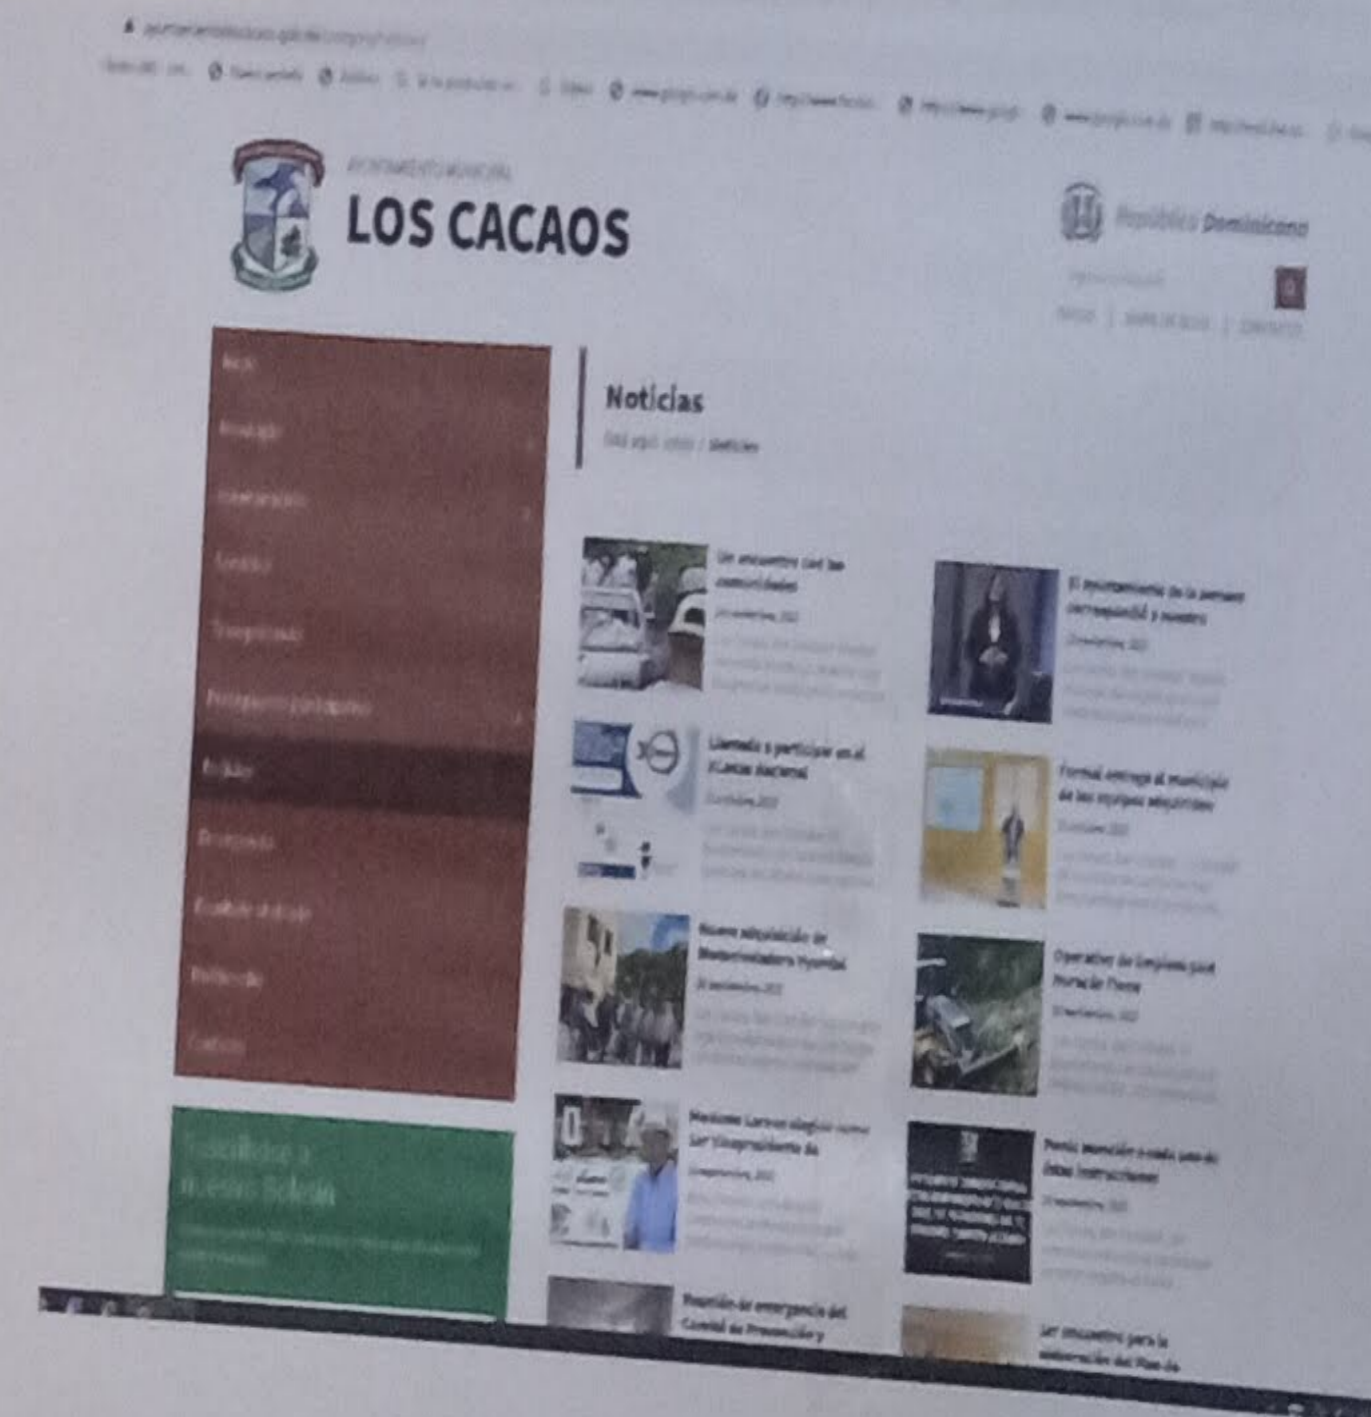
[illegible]

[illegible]

AYUNTAMIENTO MUNICIPAL
LOS CACAOS

República Dominicana

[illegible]

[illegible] | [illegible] | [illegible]

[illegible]
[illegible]
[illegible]
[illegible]
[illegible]
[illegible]
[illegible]
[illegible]
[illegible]
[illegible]
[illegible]

Suscríbase a nuestro Boletín
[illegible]

Noticias
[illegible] / Noticias

Un encuentro con las comunidades
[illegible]
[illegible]

El Ayuntamiento de la persona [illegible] y nuestro
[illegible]
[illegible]

Llamado a participar en el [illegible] Nacional
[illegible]
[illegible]

Formal entrega al municipio de los equipos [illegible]
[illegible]
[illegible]

Nuevo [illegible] de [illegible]
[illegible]
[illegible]

Operativo de limpieza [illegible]
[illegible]
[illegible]

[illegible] Vicepresidente de
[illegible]
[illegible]

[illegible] a cada una de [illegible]
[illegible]
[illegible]

Reunión de emergencia del Comité de Prevención y

1er encuentro para la elaboración del Plan de